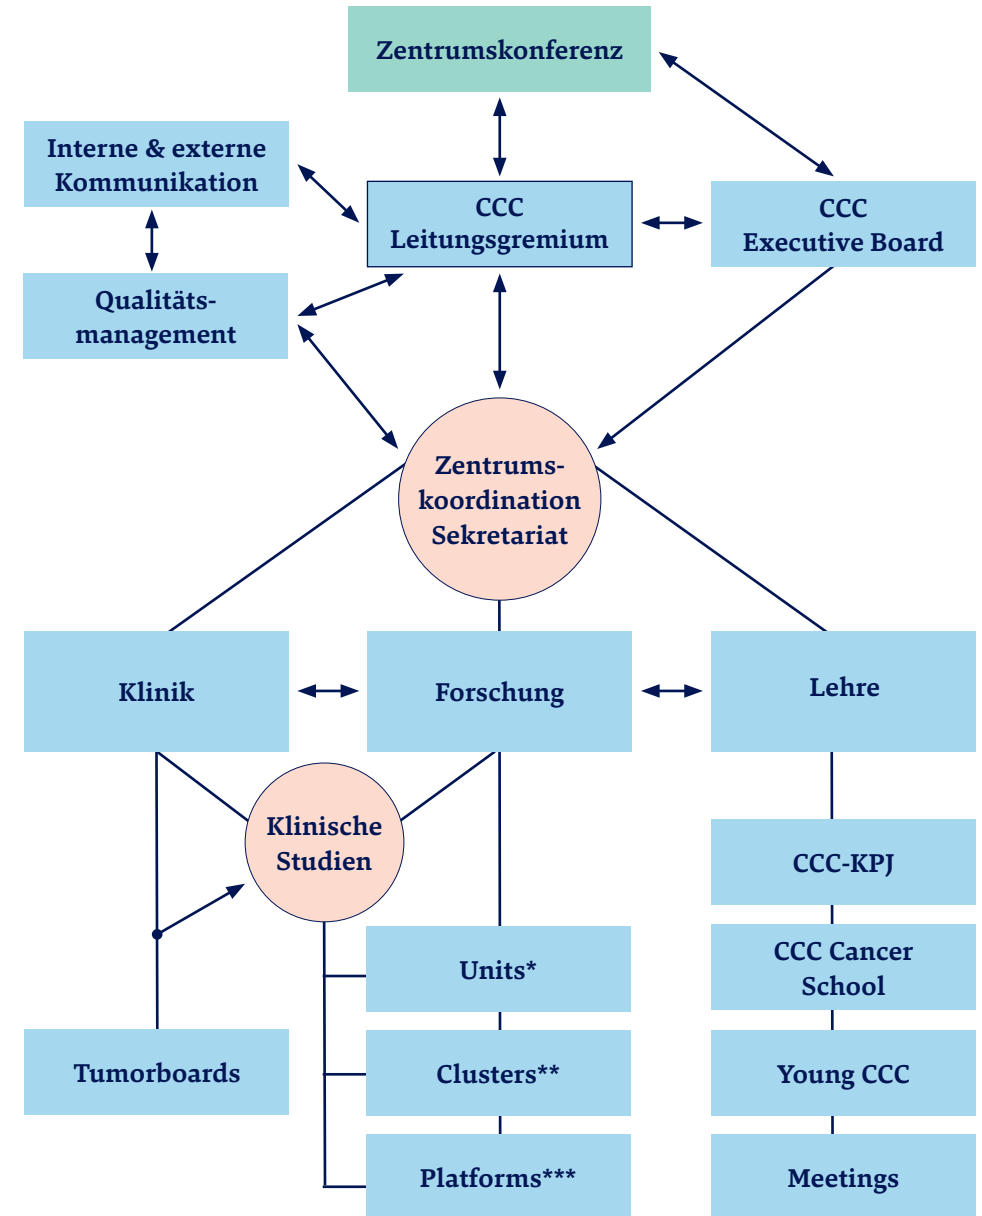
Zentrumskonferenz

Interne & externe Kommunikation

CCC Leitungsgremium

CCC Executive Board

Qualitätsmanagement

Zentrumskoordination Sekretariat

Klinik

Forschung

Lehre

Klinische Studien

CCC-KPJ

Units*

CCC Cancer School

Tumorboards

Clusters**

Young CCC

Platforms***

Meetings